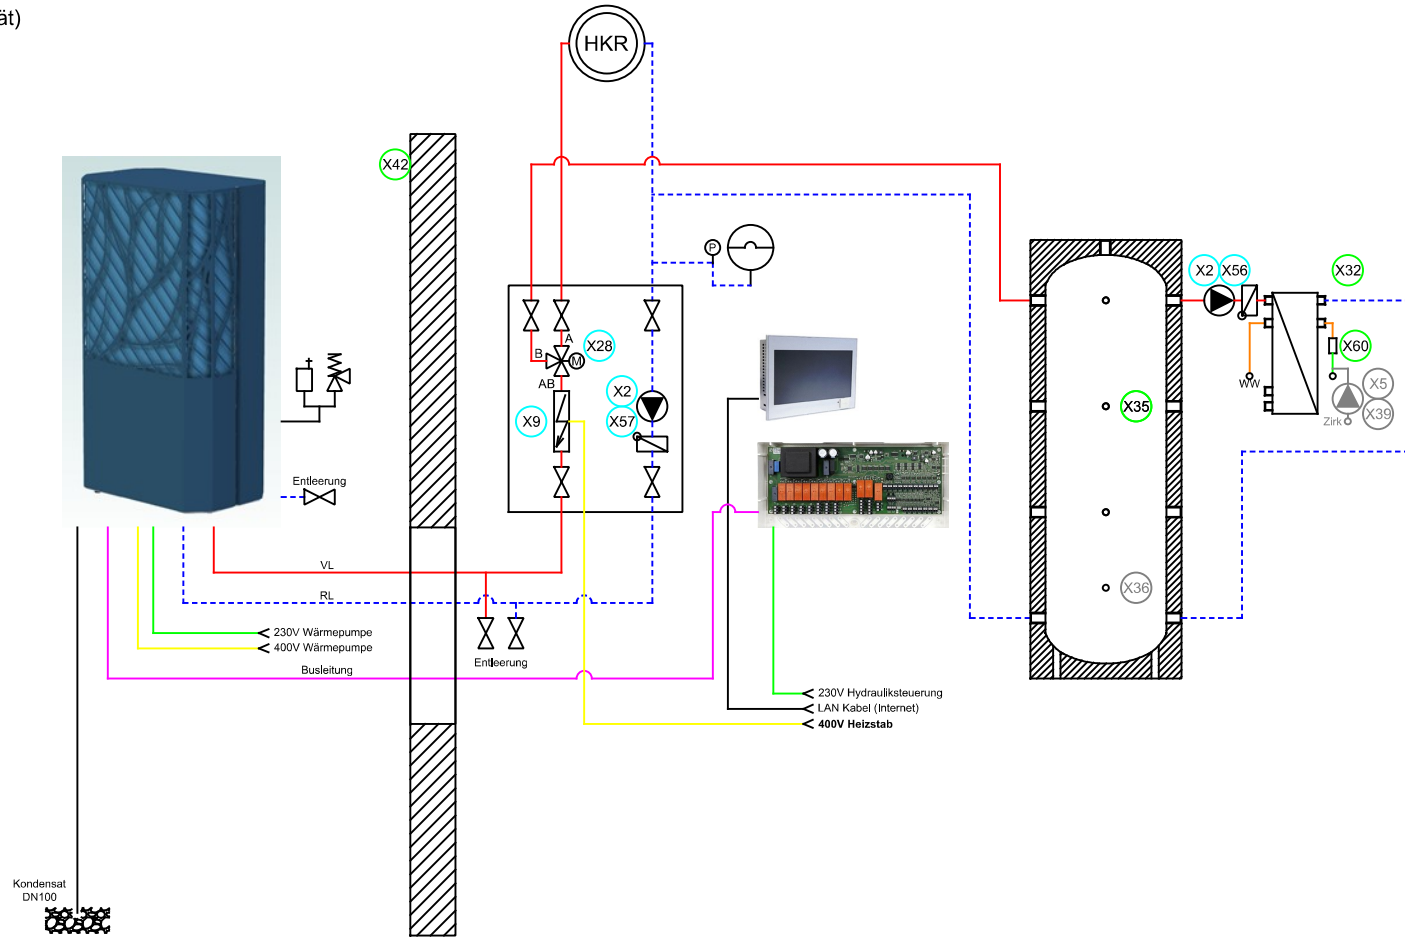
ät)

HKR

X42

P

B A
X28
M
AB

X2

X9
X57

Entleerung

VL

RL

230V Wärmepumpe
400V Wärmepumpe

Busleitung

Entleerung

230V Hydrauliksteuerung
LAN Kabel (Internet)
400V Heizstab

X2 X56

X32

X60

WW

X5
X35
X39
Zirk

X36

Kondensat
DN100